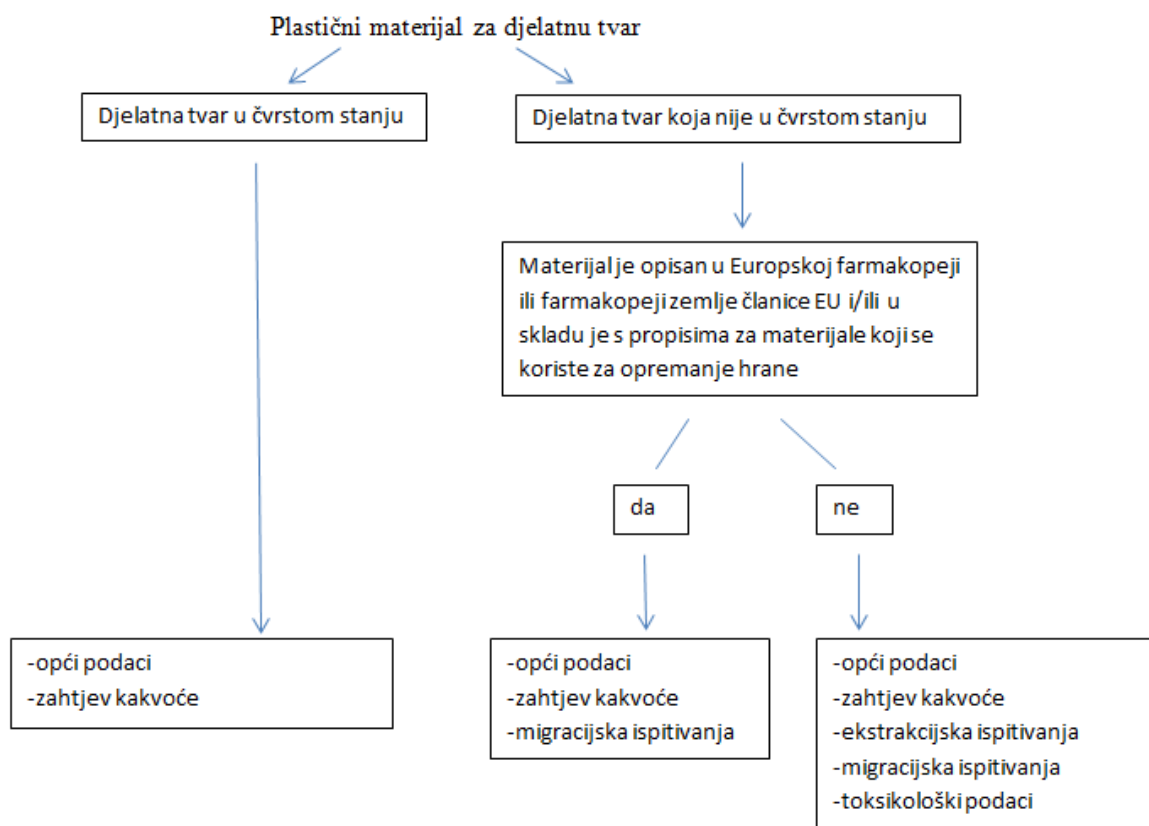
Plastični materijal za djelatnu tvar

Djelatna tvar u čvrstom stanju

Djelatna tvar koja nije u čvrstom stanju

Materijal je opisan u Europskoj farmakopeji ili farmakopeji zemlje članice EU i/ili u skladu je s propisima za materijale koji se koriste za opremanje hrane

da

ne

-opći podaci
-zahtjev kakvoće

-opći podaci
-zahtjev kakvoće
-migracijska ispitivanja

-opći podaci
-zahtjev kakvoće
-ekstrakcijska ispitivanja
-migracijska ispitivanja
-toksikološki podaci